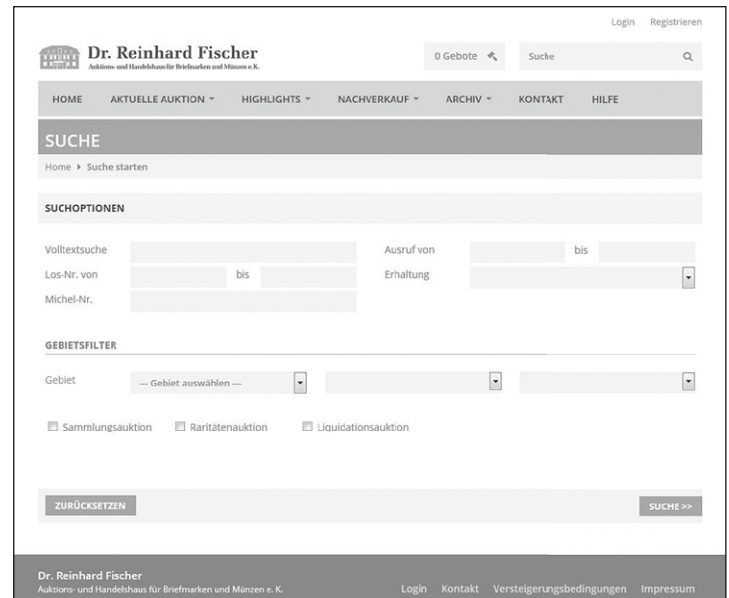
Login Registrieren

Dr. Reinhard Fischer
Auktions- und Handelshaus für Briefmarken und Münzen e. K.

0 Gebote

Suche

HOME AKTUELLE AUKTION HIGHLIGHTS NACHVERKAUF ARCHIV KONTAKT HILFE

SUCHE

Home ▸ Suche starten

SUCHOPTIONEN

Volltextsuche

Ausruf von bis

Los-Nr. von bis

Erhaltung

Michel-Nr.

GEBIETSFILTER

Gebiet --- Gebiet auswählen ---

Sammlungsauktion Raritätenauktion Liquidationsauktion

ZURÜCKSETZEN

SUCHE >>

Dr. Reinhard Fischer
Auktions- und Handelshaus für Briefmarken und Münzen e. K.

Login Kontakt Versteigerungsbedingungen Impressum